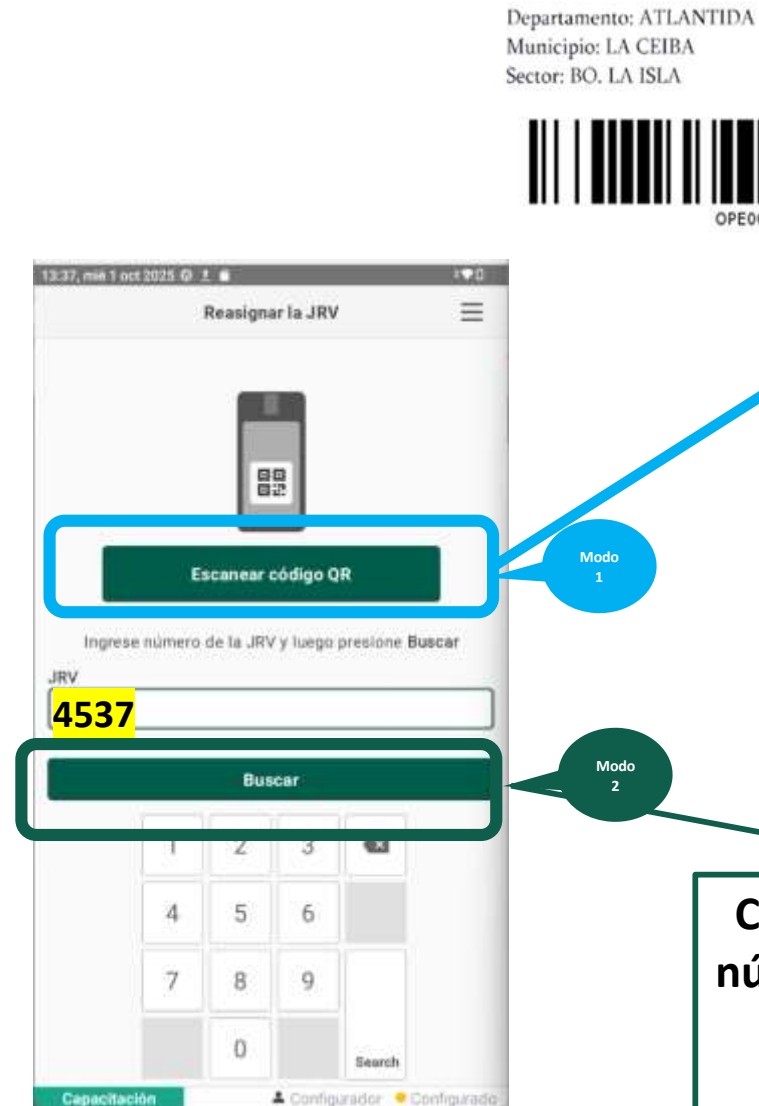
Departamento: ATLANTIDA
Municipio: LA CEIBA
Sector: BO. LA ISLA

OPE0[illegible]

13:37, mié 1 oct 2025

Reasignar la JRV

Escanear código QR

Modo 1

Ingrese número de la JRV y luego presione Buscar

JRV

4537

Buscar

Modo 2

1 2 3
4 5 6
7 8 9
0
Search

Capacitación
Configurador
Configurado

C
nú